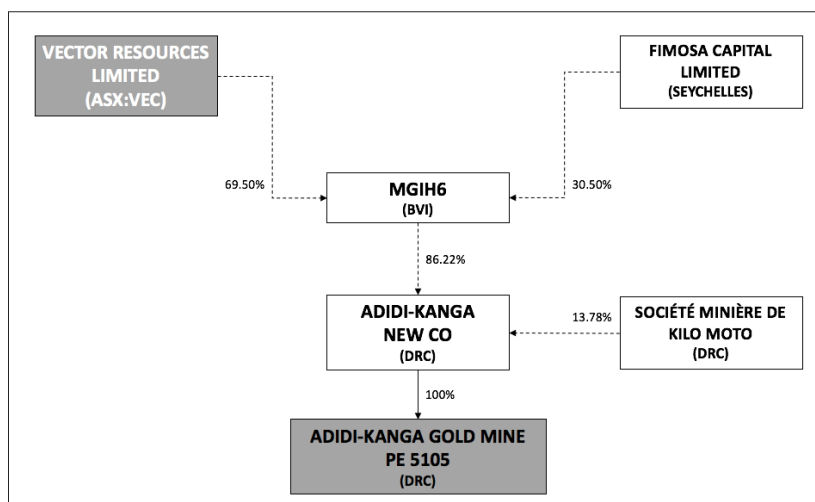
VECTOR RESOURCES LIMITED (ASX:VEC)

FIMOSA CAPITAL LIMITED (SEYCHELLES)

69.50%

MGIH6 (BVI)

30.50%

86.22%

ADIDI-KANGA NEW CO (DRC)

13.78%

SOCIÉTÉ MINIÈRE DE KILO MOTO (DRC)

100%

ADIDI-KANGA GOLD MINE PE 5105 (DRC)